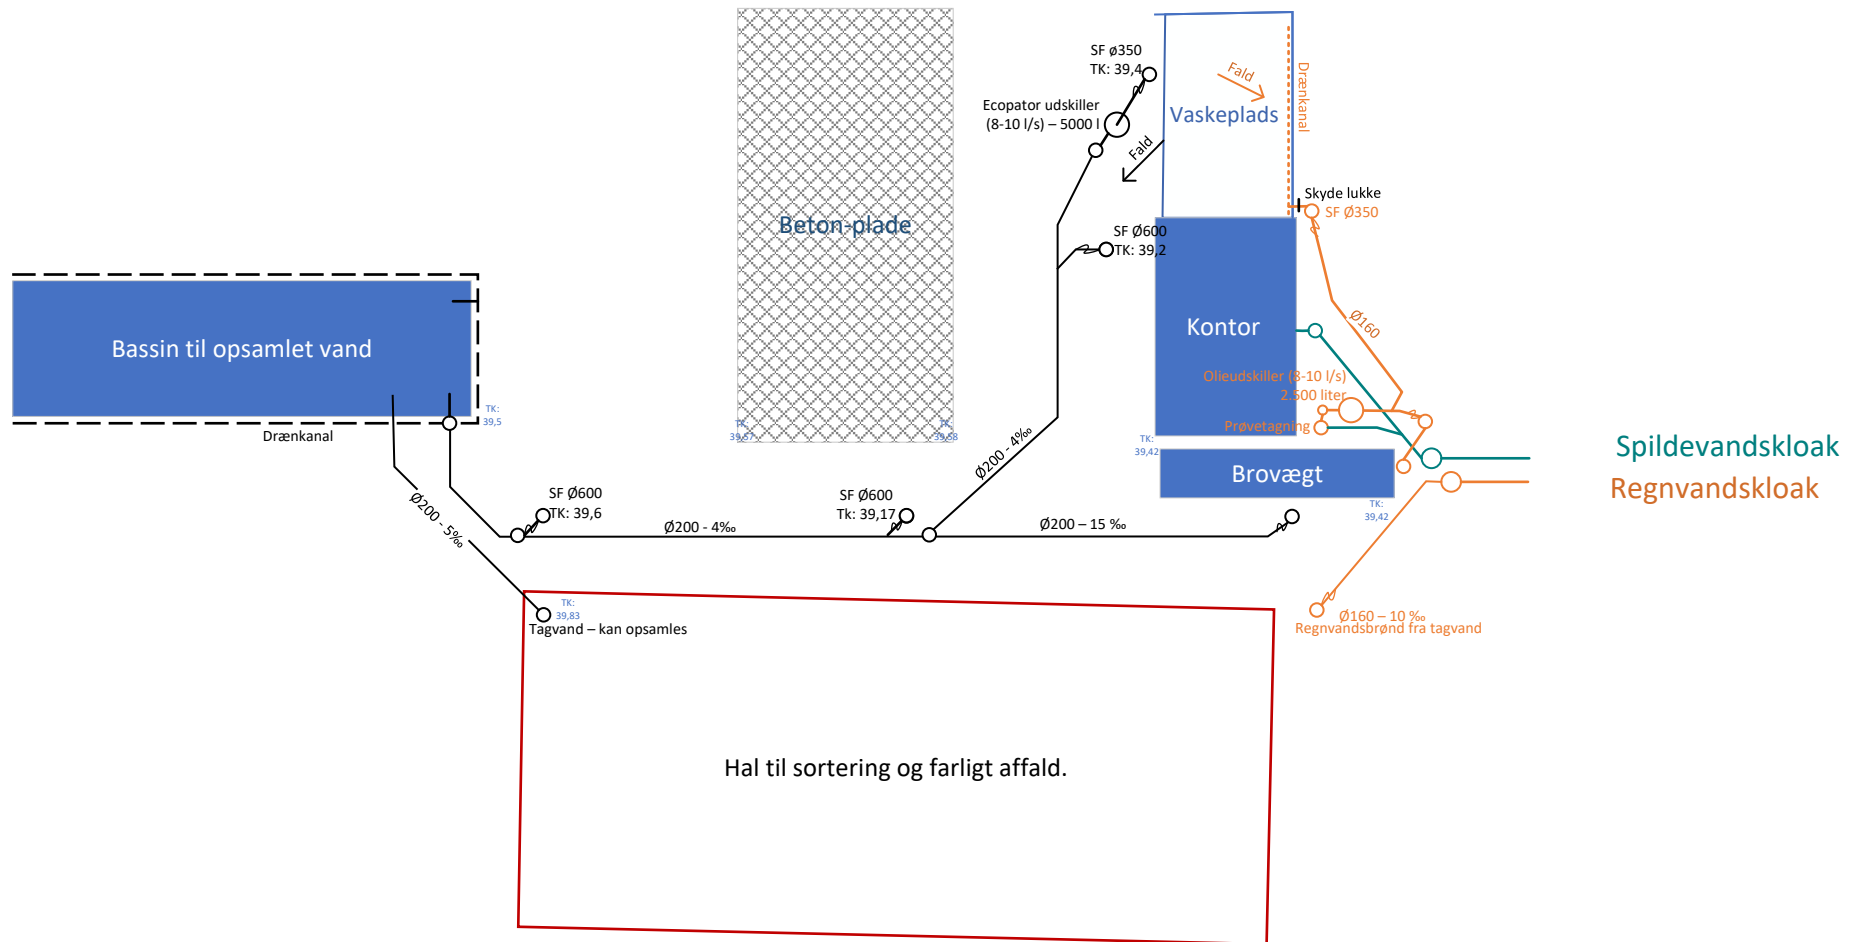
SF ø350
TK: 39,4

Ecopator udskiller
(8-10 l/s) – 5000 l

Fald

Vaskeplads

Fald

Drænkanal

Beton-plade

Skyde lukke
SF Ø350

SF Ø600
TK: 39,2

Kontor

Ø160

Olieudskiller (8-10 l/s)
2.500 liter

Prøvetagning

Bassin til opsamlet vand

TK:
39,5

Drænkanal

TK:
39,57

TK:
39,58

TK:
39,42

Brovægt

TK:
39,42

Spildevandskloak
Regnvandskloak

Ø200 - 5‰

SF Ø600
TK: 39,6

Ø200 - 4‰

SF Ø600
Tk: 39,17

Ø200 - 4‰

Ø200 – 15 ‰

TK:
39,83
Tagvand – kan opsamles

Ø160 – 10 ‰
Regnvandsbrønd fra tagvand

Hal til sortering og farligt affald.